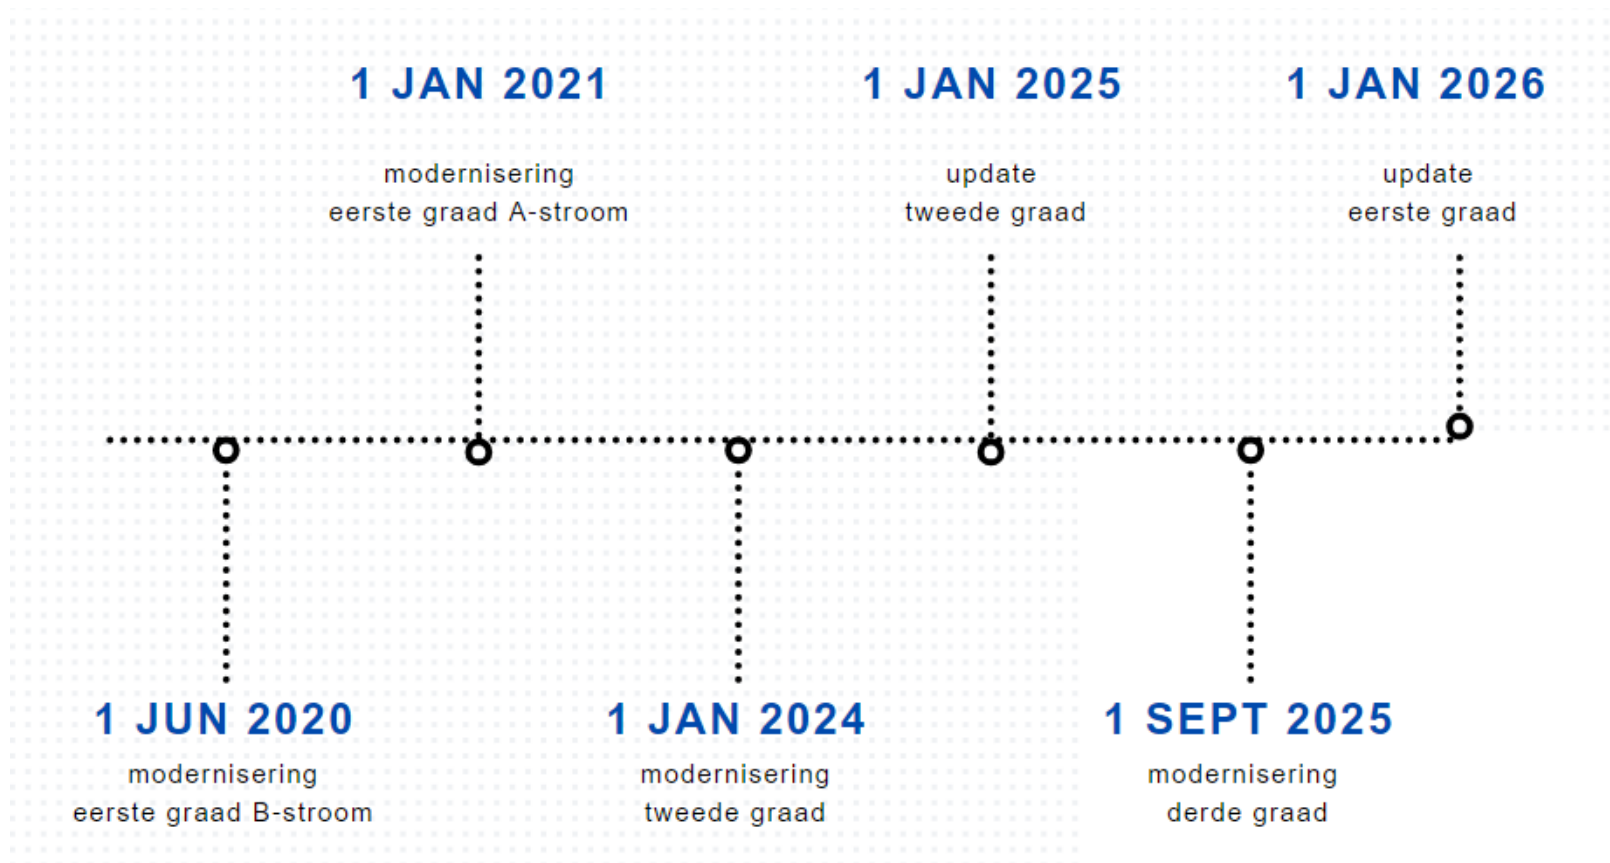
1 JUN 2020
modernisering
eerste graad B-stroom

1 JAN 2021
modernisering
eerste graad A-stroom

1 JAN 2024
modernisering
tweede graad

1 JAN 2025
update
tweede graad

1 SEPT 2025
modernisering
derde graad

1 JAN 2026
update
eerste graad